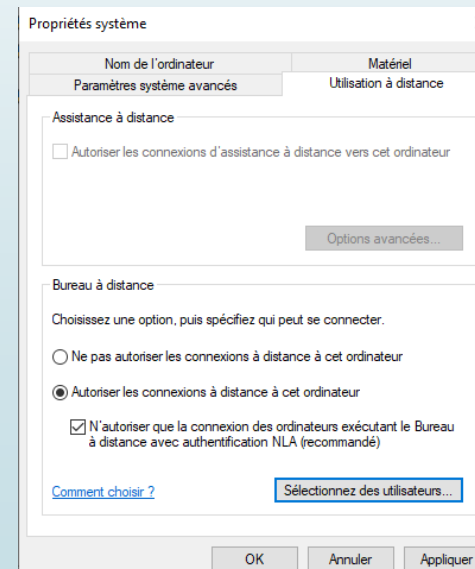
Propriétés système

Nom de l'ordinateur
Matériel
Paramètres système avancés
Utilisation à distance

Assistance à distance

Autoriser les connexions d'assistance à distance vers cet ordinateur

Options avancées...

Bureau à distance

Choisissez une option, puis spécifiez qui peut se connecter.

Ne pas autoriser les connexions à distance à cet ordinateur

Autoriser les connexions à distance à cet ordinateur

N'autoriser que la connexion des ordinateurs exécutant le Bureau à distance avec authentification NLA (recommandé)

Comment choisir ?

Sélectionnez des utilisateurs...

OK
Annuler
Appliquer